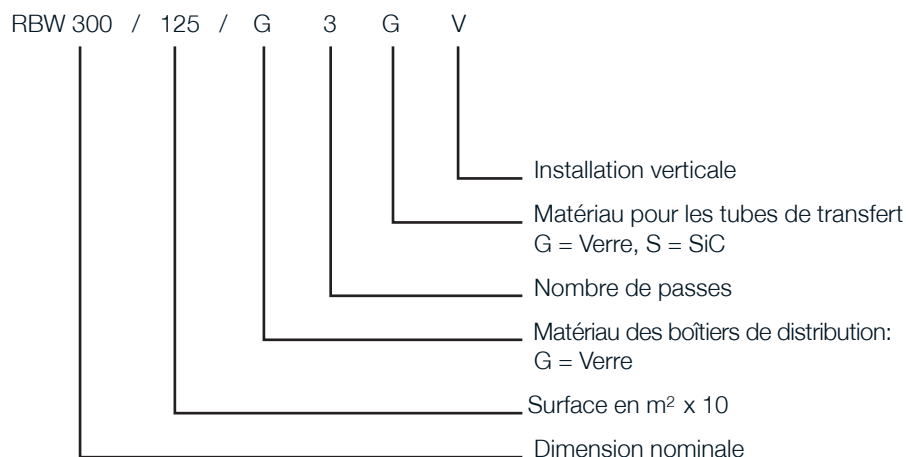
RBW 300 / 125 / G 3 G V

Installation verticale

Matériau pour les tubes de transfert
G = Verre, S = SiC

Nombre de passes

Matériau des boîtiers de distribution:
G = Verre

Surface en $m^2$ x 10

Dimension nominale